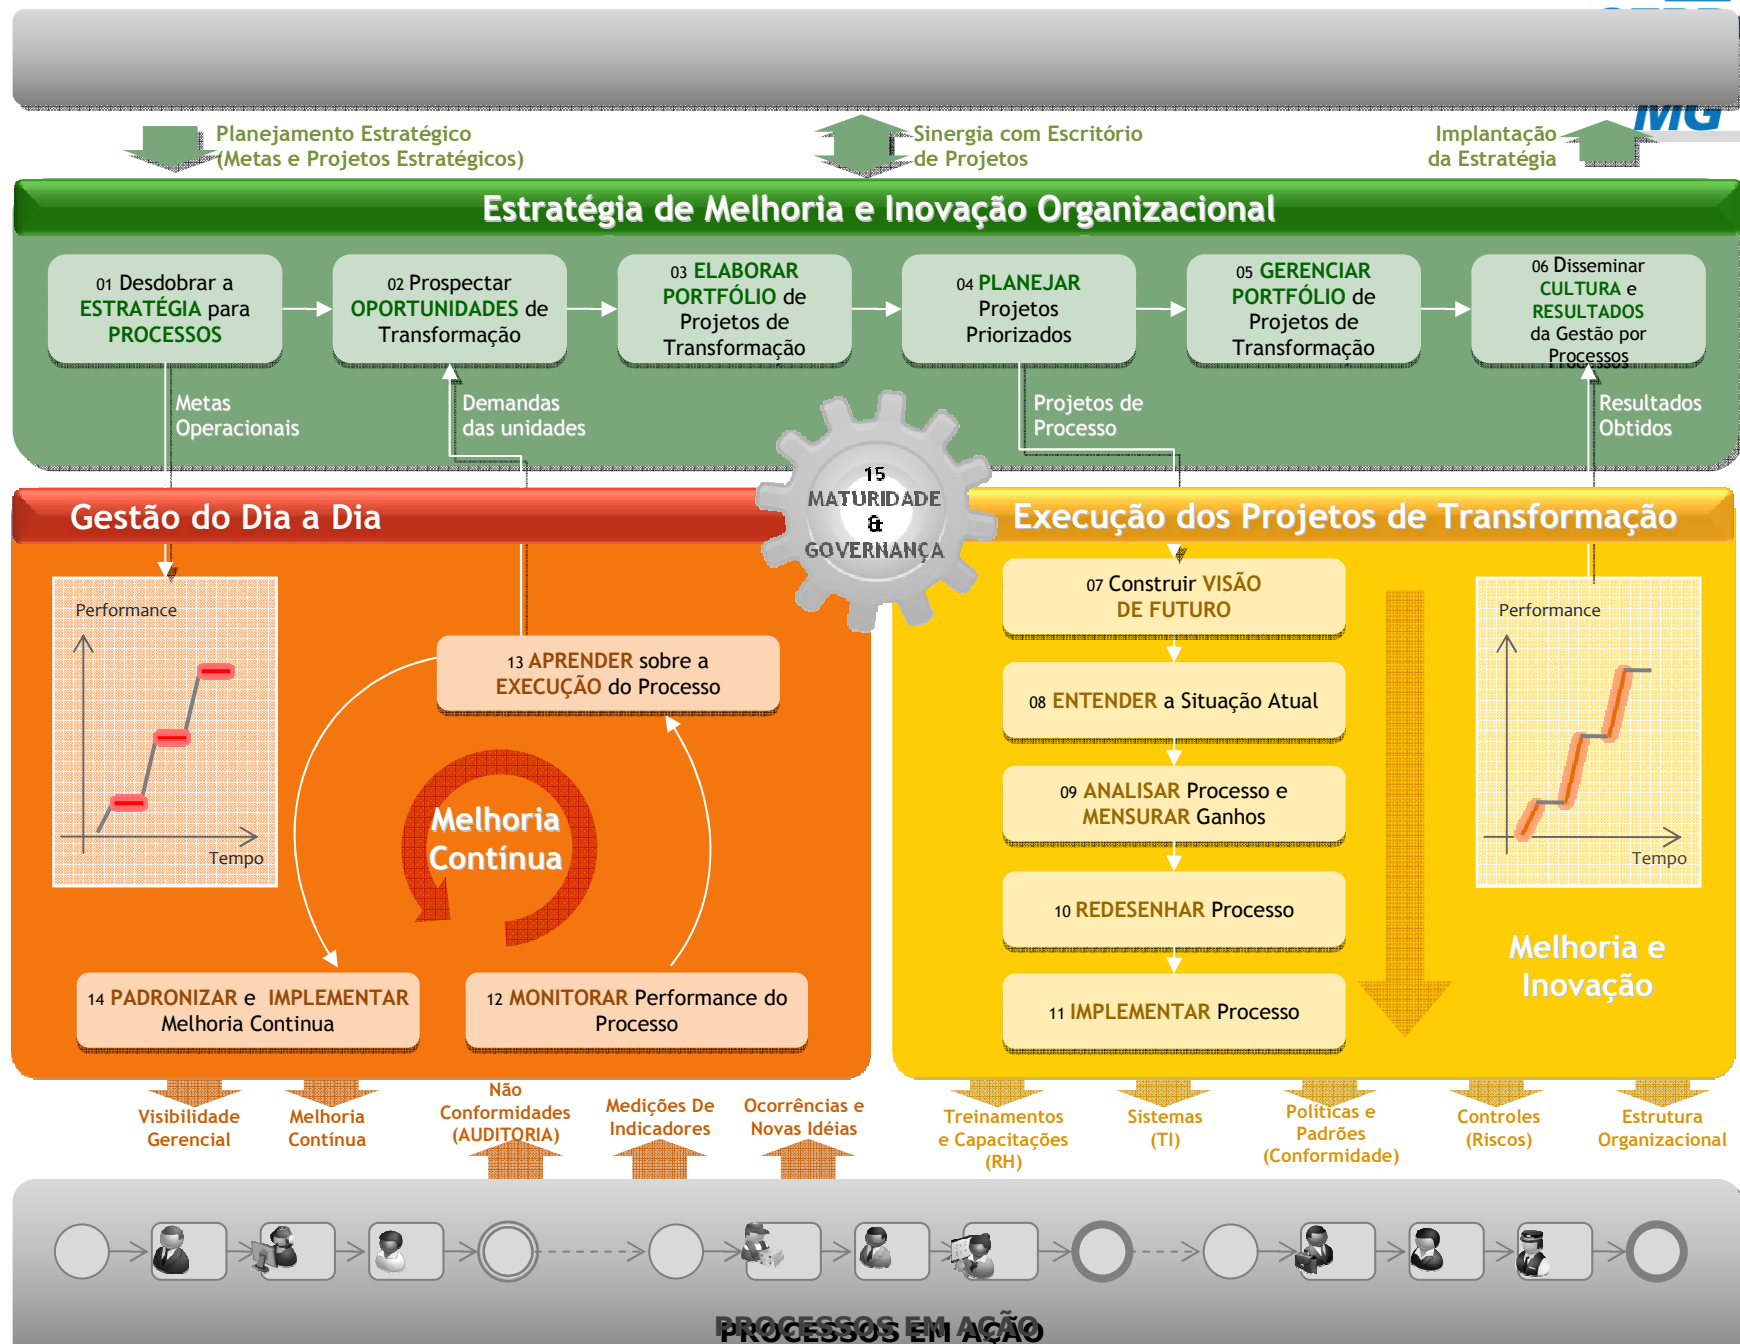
MG

Planejamento Estratégico
(Metas e Projetos Estratégicos)

Sinergia com Escritório de Projetos

Implantação da Estratégia

Estratégia de Melhoria e Inovação Organizacional

01 Desdobrar a ESTRATÉGIA para PROCESSOS

02 Prospectar OPORTUNIDADES de Transformação

03 ELABORAR PORTFÓLIO de Projetos de Transformação

04 PLANEJAR Projetos Priorizados

05 GERENCIAR PORTFÓLIO de Projetos de Transformação

06 Disseminar CULTURA e RESULTADOS da Gestão por Processos

Metas Operacionais

Demandas das unidades

Projetos de Processo

Resultados Obtidos

15 MATURIDADE & GOVERNANÇA

Gestão do Dia a Dia

Execução dos Projetos de Transformação

Performance

Tempo

13 APRENDER sobre a EXECUÇÃO do Processo

Melhoria Contínua

14 PADRONIZAR e IMPLEMENTAR Melhoria Continua

12 MONITORAR Performance do Processo

07 Construir VISÃO DE FUTURO

08 ENTENDER a Situação Atual

09 ANALISAR Processo e MENSURAR Ganhos

10 REDESENHAR Processo

11 IMPLEMENTAR Processo

Performance

Tempo

Melhoria e Inovação

Visibilidade Gerencial

Melhoria Contínua

Não Conformidades (AUDITORIA)

Medições De Indicadores

Ocorrências e Novas Idéias

Treinamentos e Capacitações (RH)

Sistemas (TI)

Políticas e Padrões (Conformidade)

Controles (Riscos)

Estrutura Organizacional

PROCESSOS EM AÇÃO